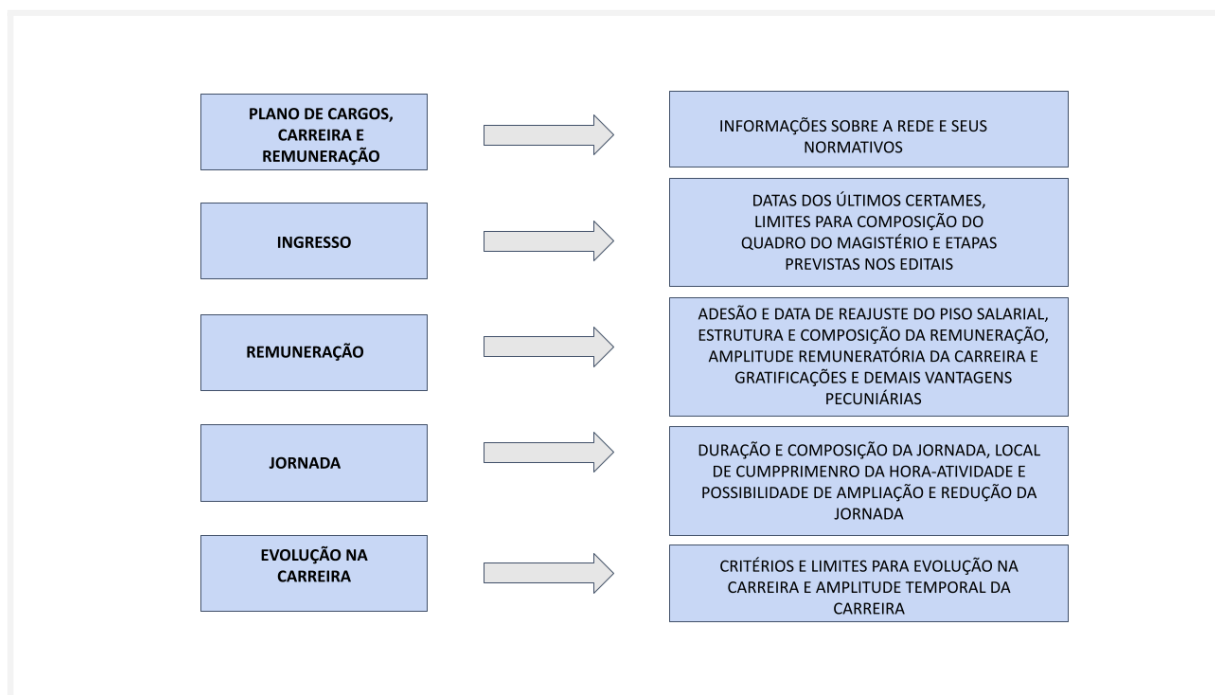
PLANO DE CARGOS, CARREIRA E REMUNERAÇÃO

INFORMAÇÕES SOBRE A REDE E SEUS NORMATIVOS

INGRESSO

DATAS DOS ÚLTIMOS CERTAMES, LIMITES PARA COMPOSIÇÃO DO QUADRO DO MAGISTÉRIO E ETAPAS PREVISTAS NOS EDITAIS

REMUNERAÇÃO

ADESÃO E DATA DE REAJUSTE DO PISO SALARIAL, ESTRUTURA E COMPOSIÇÃO DA REMUNERAÇÃO, AMPLITUDE REMUNERATÓRIA DA CARREIRA E GRATIFICAÇÕES E DEMAIS VANTAGENS PECUNIÁRIAS

JORNADA

DURAÇÃO E COMPOSIÇÃO DA JORNADA, LOCAL DE CUMPPRIMENRO DA HORA-ATIVIDADE E POSSIBILIDADE DE AMPLIAÇÃO E REDUÇÃO DA JORNADA

EVOLUÇÃO NA CARREIRA

CRITÉRIOS E LIMITES PARA EVOLUÇÃO NA CARREIRA E AMPLITUDE TEMPORAL DA CARREIRA